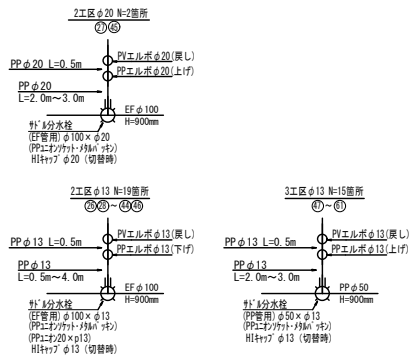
2工区 φ20 N=2箇所
㉗㊺

PP φ20 L=0.5m
PVエルボφ20(戻し)
PPエルボφ20(上げ)

PP φ20
L=2.0m～3.0m

EF φ100
H=900mm

ｻﾄﾞﾙ分水栓
(EF管用) φ100×φ20
(PPﾕﾆｵﾝｿｹｯﾄ・ﾒﾀﾙﾊﾟｯｷﾝ)
HIｷｬｯﾌﾟ φ20 (切替時)

2工区 φ13 N=19箇所
㉖㉘～㊹㊻

PP φ13 L=0.5m
PVエルボφ13(戻し)
PPエルボφ13(下げ)

PP φ13
L=0.5m～4.0m

EF φ100
H=900mm

ｻﾄﾞﾙ分水栓
(EF管用) φ100×φ13
(PPﾕﾆｵﾝｿｹｯﾄ・ﾒﾀﾙﾊﾟｯｷﾝ)
(PPﾕﾆｵﾝ20×13)
HIｷｬｯﾌﾟ φ13 (切替時)

3工区 φ13 N=15箇所
㊼～61

PP φ13 L=0.5m
PVエルボφ13(戻し)
PPエルボφ13(上げ)

PP φ13
L=2.0m～3.0m

PP φ50
H=900mm

ｻﾄﾞﾙ分水栓
(PP管用) φ50×φ13
(PPﾕﾆｵﾝｿｹｯﾄ・ﾒﾀﾙﾊﾟｯｷﾝ)
HIｷｬｯﾌﾟ φ13 (切替時)